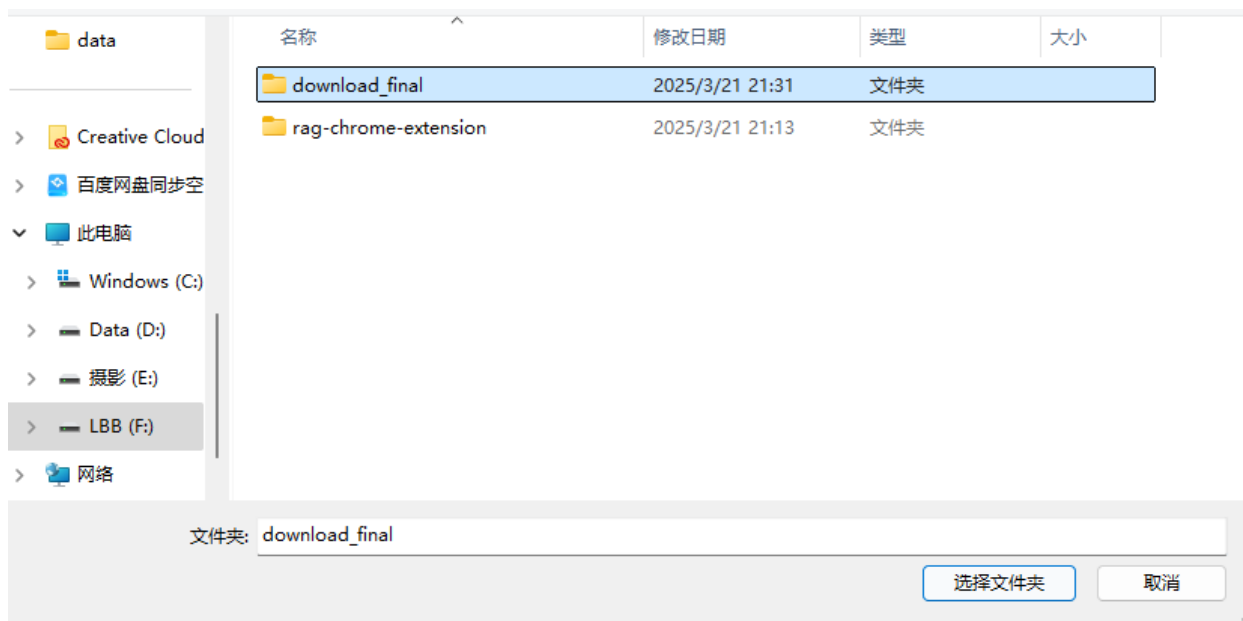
data

Creative Cloud

百度网盘同步空

此电脑

Windows (C:)

Data (D:)

摄影 (E:)

LBB (F:)

网络

| 名称 | 修改日期 | 类型 | 大小 |
|---|---|---|---|
| download_final | 2025/3/21 21:31 | 文件夹 | |
| rag-chrome-extension | 2025/3/21 21:13 | 文件夹 | |

文件夹: download_final

选择文件夹

取消